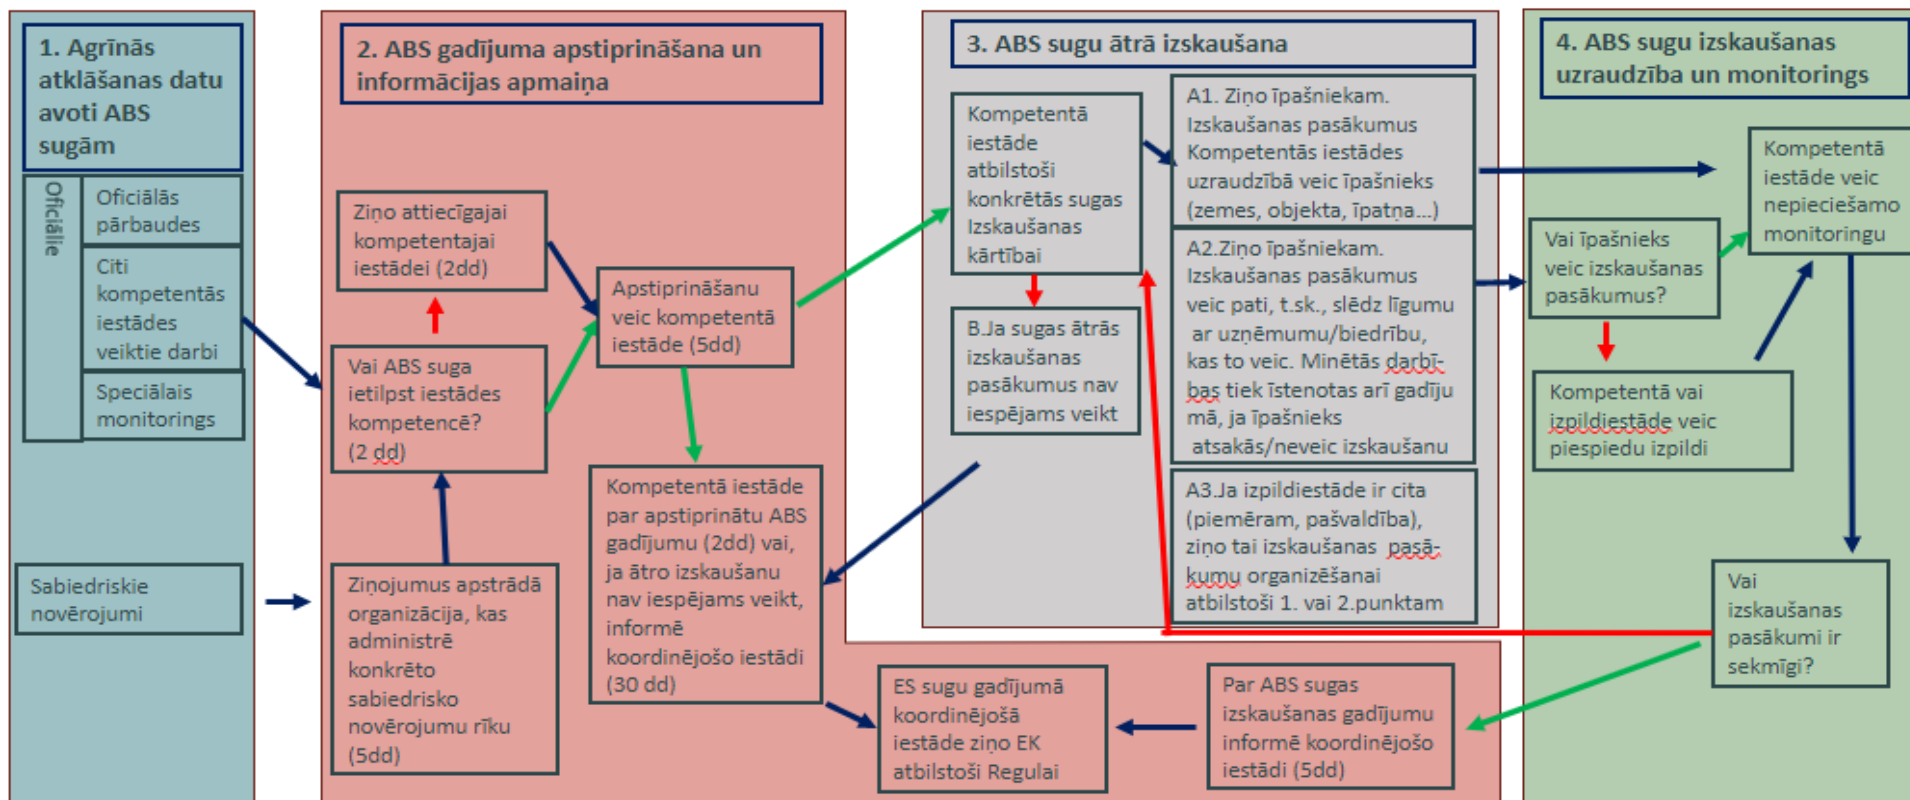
1. Agrīnās atklāšanas datu avoti ABS sugām

Oficiālie

Oficiālās pārbaudes

Citi kompetentās iestādes veiktie darbi

Speciālais monitorings

Sabiedriskie novērojumi

2. ABS gadījuma apstiprināšana un informācijas apmaiņa

Ziņo attiecīgajai kompetentajai iestādei (2dd)

Vai ABS suga ietilpst iestādes kompetencē? (2 dd)

Ziņojumus apstrādā organizācija, kas administrē konkrēto sabiedrisko novērojumu rīku (5dd)

Apstiprināšanu veic kompetentā iestāde (5dd)

Kompetentā iestāde par apstiprinātu ABS gadījumu (2dd) vai, ja ātro izskaušanu nav iespējams veikt, informē koordinējošo iestādi (30 dd)

ES sugu gadījumā koordinējošā iestāde ziņo EK atbilstoši Regulai

Par ABS sugas izskaušanas gadījumu informē koordinējošo iestādi (5dd)

3. ABS sugu ātrā izskaušana

Kompetentā iestāde atbilstoši konkrētās sugas Izskaušanas kārtībai

B.Ja sugas ātrās izskaušanas pasākumus nav iespējams veikt

A1. Ziņo īpašniekam. Izskaušanas pasākumus Kompetentās iestādes uzraudzībā veic īpašnieks (zemes, objekta, īpatņa...)

A2.Ziņo īpašniekam. Izskaušanas pasākumus veic pati, t.sk., slēdz līgumu ar uzņēmumu/biedrību, kas to veic. Minētās darbības tiek īstenotas arī gadījumā, ja īpašnieks atsakās/neveic izskaušanu

A3.Ja izpildiestāde ir cita (piemēram, pašvaldība), ziņo tai izskaušanas pasākumu organizēšanai atbilstoši 1. vai 2.punktam

4. ABS sugu izskaušanas uzraudzība un monitorings

Kompetentā iestāde veic nepieciešamo monitoringu

Vai īpašnieks veic izskaušanas pasākumus?

Kompetentā vai izpildiestāde veic piespiedu izpildi

Vai izskaušanas pasākumi ir sekmīgi?